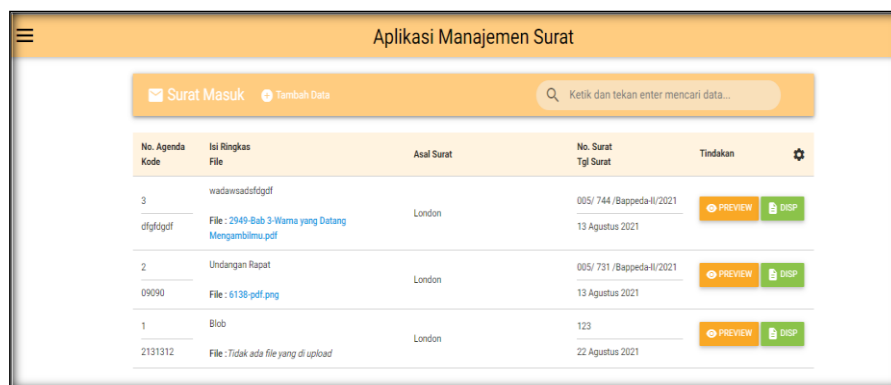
Aplikasi Manajemen Surat

Surat Masuk Tambah Data

Ketik dan tekan enter mencari data...

| No. Agenda Kode | Isi Ringkas File | Asal Surat | No. Surat Tgl Surat | Tindakan |
|---|---|---|---|---|
| 3 dfgfdgdf | wadawsadsfdgdf File : 2949-Bab 3-Warna yang Datang Mengambilmu.pdf | London | 005/ 744 /Bappeda-II/2021 13 Agustus 2021 | PREVIEW DISP |
| 2 09090 | Undangan Rapat File : 6138-pdf.png | London | 005/ 731 /Bappeda-II/2021 13 Agustus 2021 | PREVIEW DISP |
| 1 2131312 | Blob File : Tidak ada file yang di upload | London | 123 22 Agustus 2021 | PREVIEW DISP |